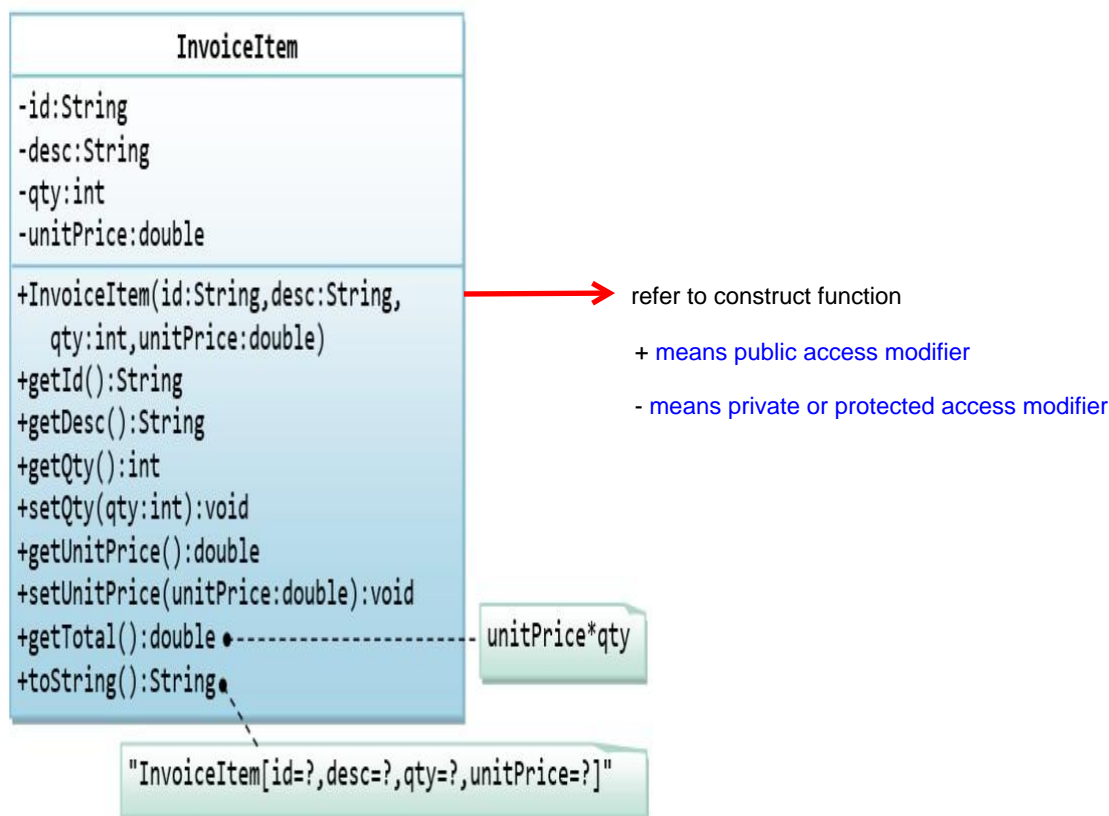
InvoiceItem

-id:String
-desc:String
-qty:int
-unitPrice:double

+InvoiceItem(id:String,desc:String, qty:int,unitPrice:double)
+getId():String
+getDesc():String
+getQty():int
+setQty(qty:int):void
+getUnitPrice():double
+setUnitPrice(unitPrice:double):void
+getTotal():double
+toString():String

refer to construct function

+ means public access modifier

- means private or protected access modifier

unitPrice*qty

"InvoiceItem[id=?,desc=?,qty=?,unitPrice=?]"